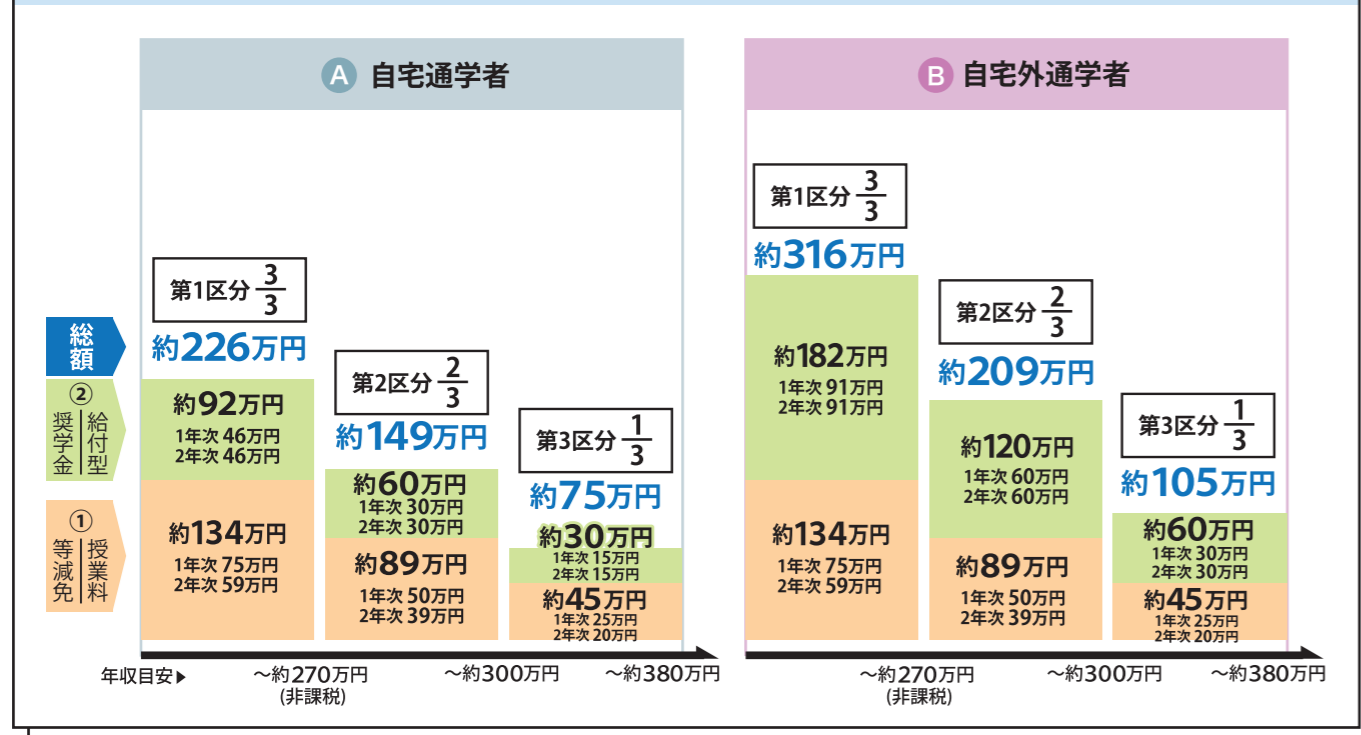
A 自宅通学者

B 自宅外通学者

総額

② 給付型奨学金

① 授業料等減免

第1区分 $\frac{3}{3}$
約226万円
約92万円
1年次 46万円
2年次 46万円
約134万円
1年次 75万円
2年次 59万円

第2区分 $\frac{2}{3}$
約149万円
約60万円
1年次 30万円
2年次 30万円
約89万円
1年次 50万円
2年次 39万円

第3区分 $\frac{1}{3}$
約75万円
約30万円
1年次 15万円
2年次 15万円
約45万円
1年次 25万円
2年次 20万円

第1区分 $\frac{3}{3}$
約316万円
約182万円
1年次 91万円
2年次 91万円
約134万円
1年次 75万円
2年次 59万円

第2区分 $\frac{2}{3}$
約209万円
約120万円
1年次 60万円
2年次 60万円
約89万円
1年次 50万円
2年次 39万円

第3区分 $\frac{1}{3}$
約105万円
約60万円
1年次 30万円
2年次 30万円
約45万円
1年次 25万円
2年次 20万円

年収目安▶ ~約270万円 (非課税) ~約300万円 ~約380万円

~約270万円 (非課税) ~約300万円 ~約380万円